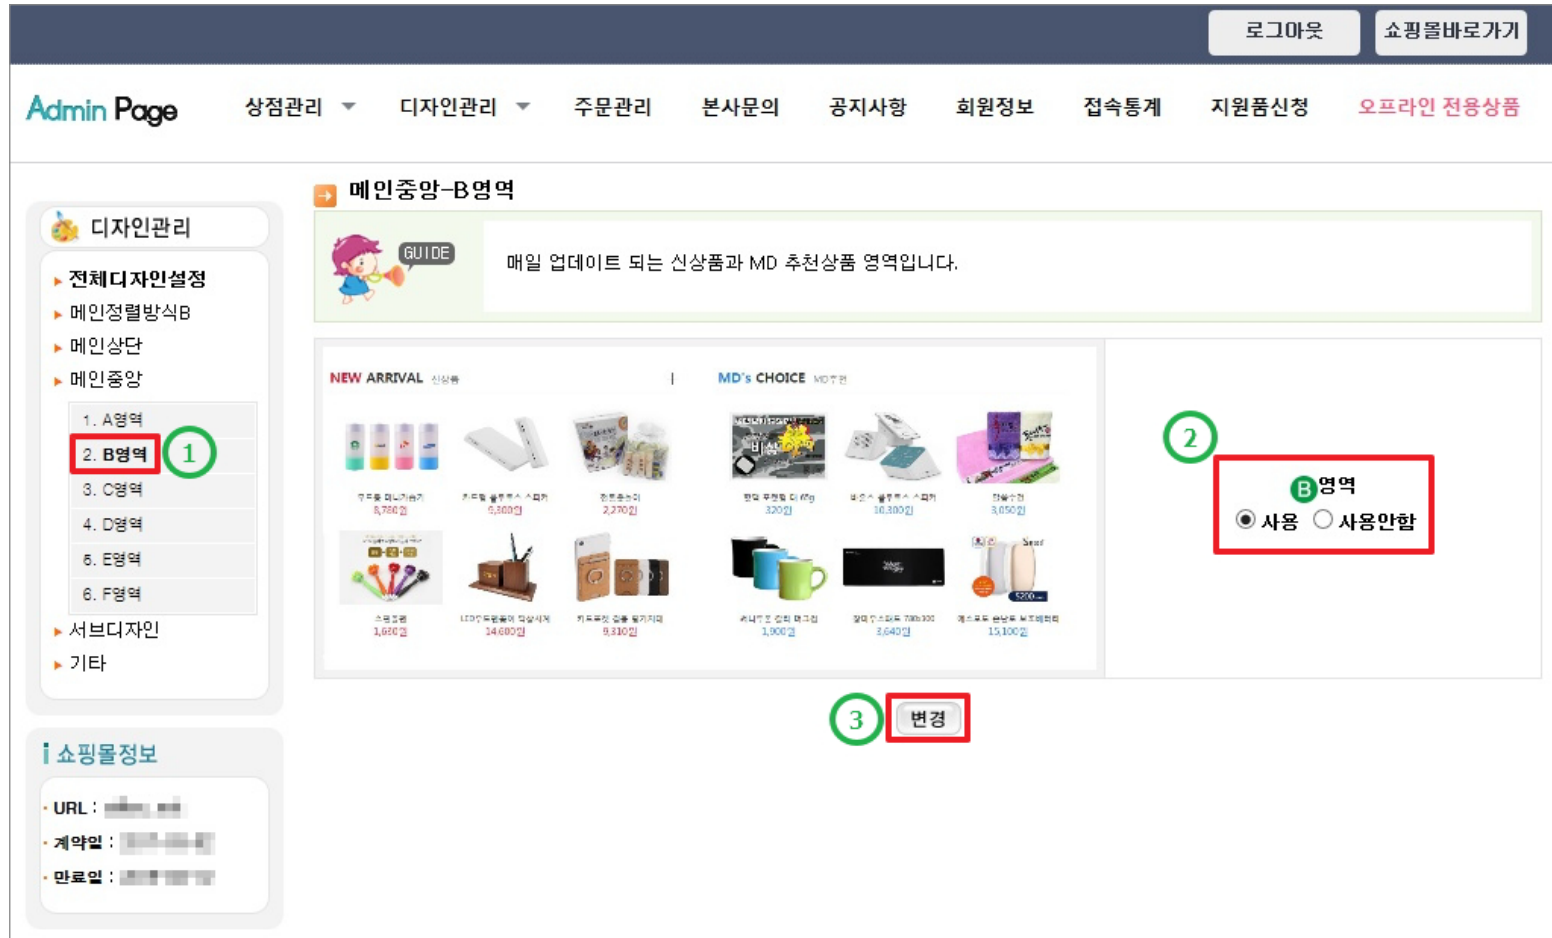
로그아웃 쇼핑몰바로가기

Admin Page

상점관리 디자인관리 주문관리 본사문의 공지사항 회원정보 접속통계 지원품신청 오프라인 전용상품

디자인관리

전체디자인설정
메인정렬방식B
메인상단
메인중앙
1. A영역
2. B영역
3. C영역
4. D영역
5. E영역
6. F영역
서브디자인
기타

쇼핑몰정보
URL : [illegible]
계약일 : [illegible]
만료일 : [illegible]

메인중앙-B영역

GUIDE

매일 업데이트 되는 신상품과 MD 추천상품 영역입니다.

NEW ARRIVAL 신상품 | MD's CHOICE MD추천

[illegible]
8,780원 6,300원 2,270원 320원 10,300원 3,050원
1,680원 14,600원 9,310원 1,900원 3,640원 15,100원

1 2 3

B영역
사용 사용안함

변경